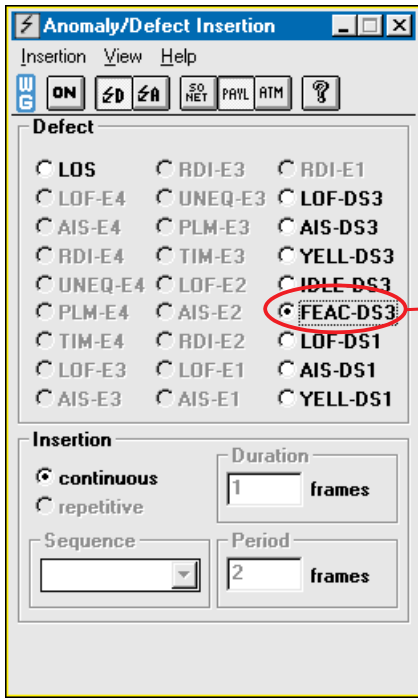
Anomaly/Defect Insertion

Insertion View Help

W G ON ⚡D ⚡A SO NET PAYL ATM ?

Defect

| | | |
|---|---|---|
| LOS | RDI-E3 | RDI-E1 |
| LOF-E4 | UNEQ-E3 | LOF-DS3 |
| AIS-E4 | PLM-E3 | AIS-DS3 |
| RDI-E4 | TIM-E3 | YELL-DS3 |
| UNEQ-E4 | LOF-E2 | IDLE-DS3 |
| PLM-E4 | AIS-E2 | FEAC-DS3 |
| TIM-E4 | RDI-E2 | LOF-DS1 |
| LOF-E3 | LOF-E1 | AIS-DS1 |
| AIS-E3 | AIS-E1 | YELL-DS1 |

Insertion

continuous

repetitive

Duration

1 frames

Sequence

Period

2 frames